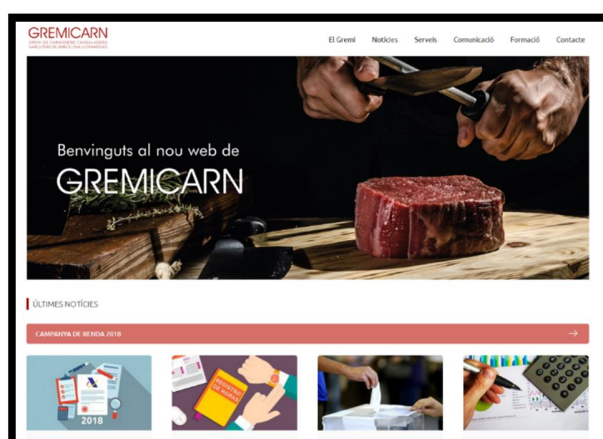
GREMICARN
GREMI DE CARNISSERS-CANSALADERS-XARCUTERS DE BARCELONA I COMARQUES

El Gremi Notícies Serveis Comunicació Formació Contacte

Benvinguts al nou web de
GREMICARN

ÚLTIMES NOTÍCIES

CAMPANYA DE RENDA 2018

2018

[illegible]